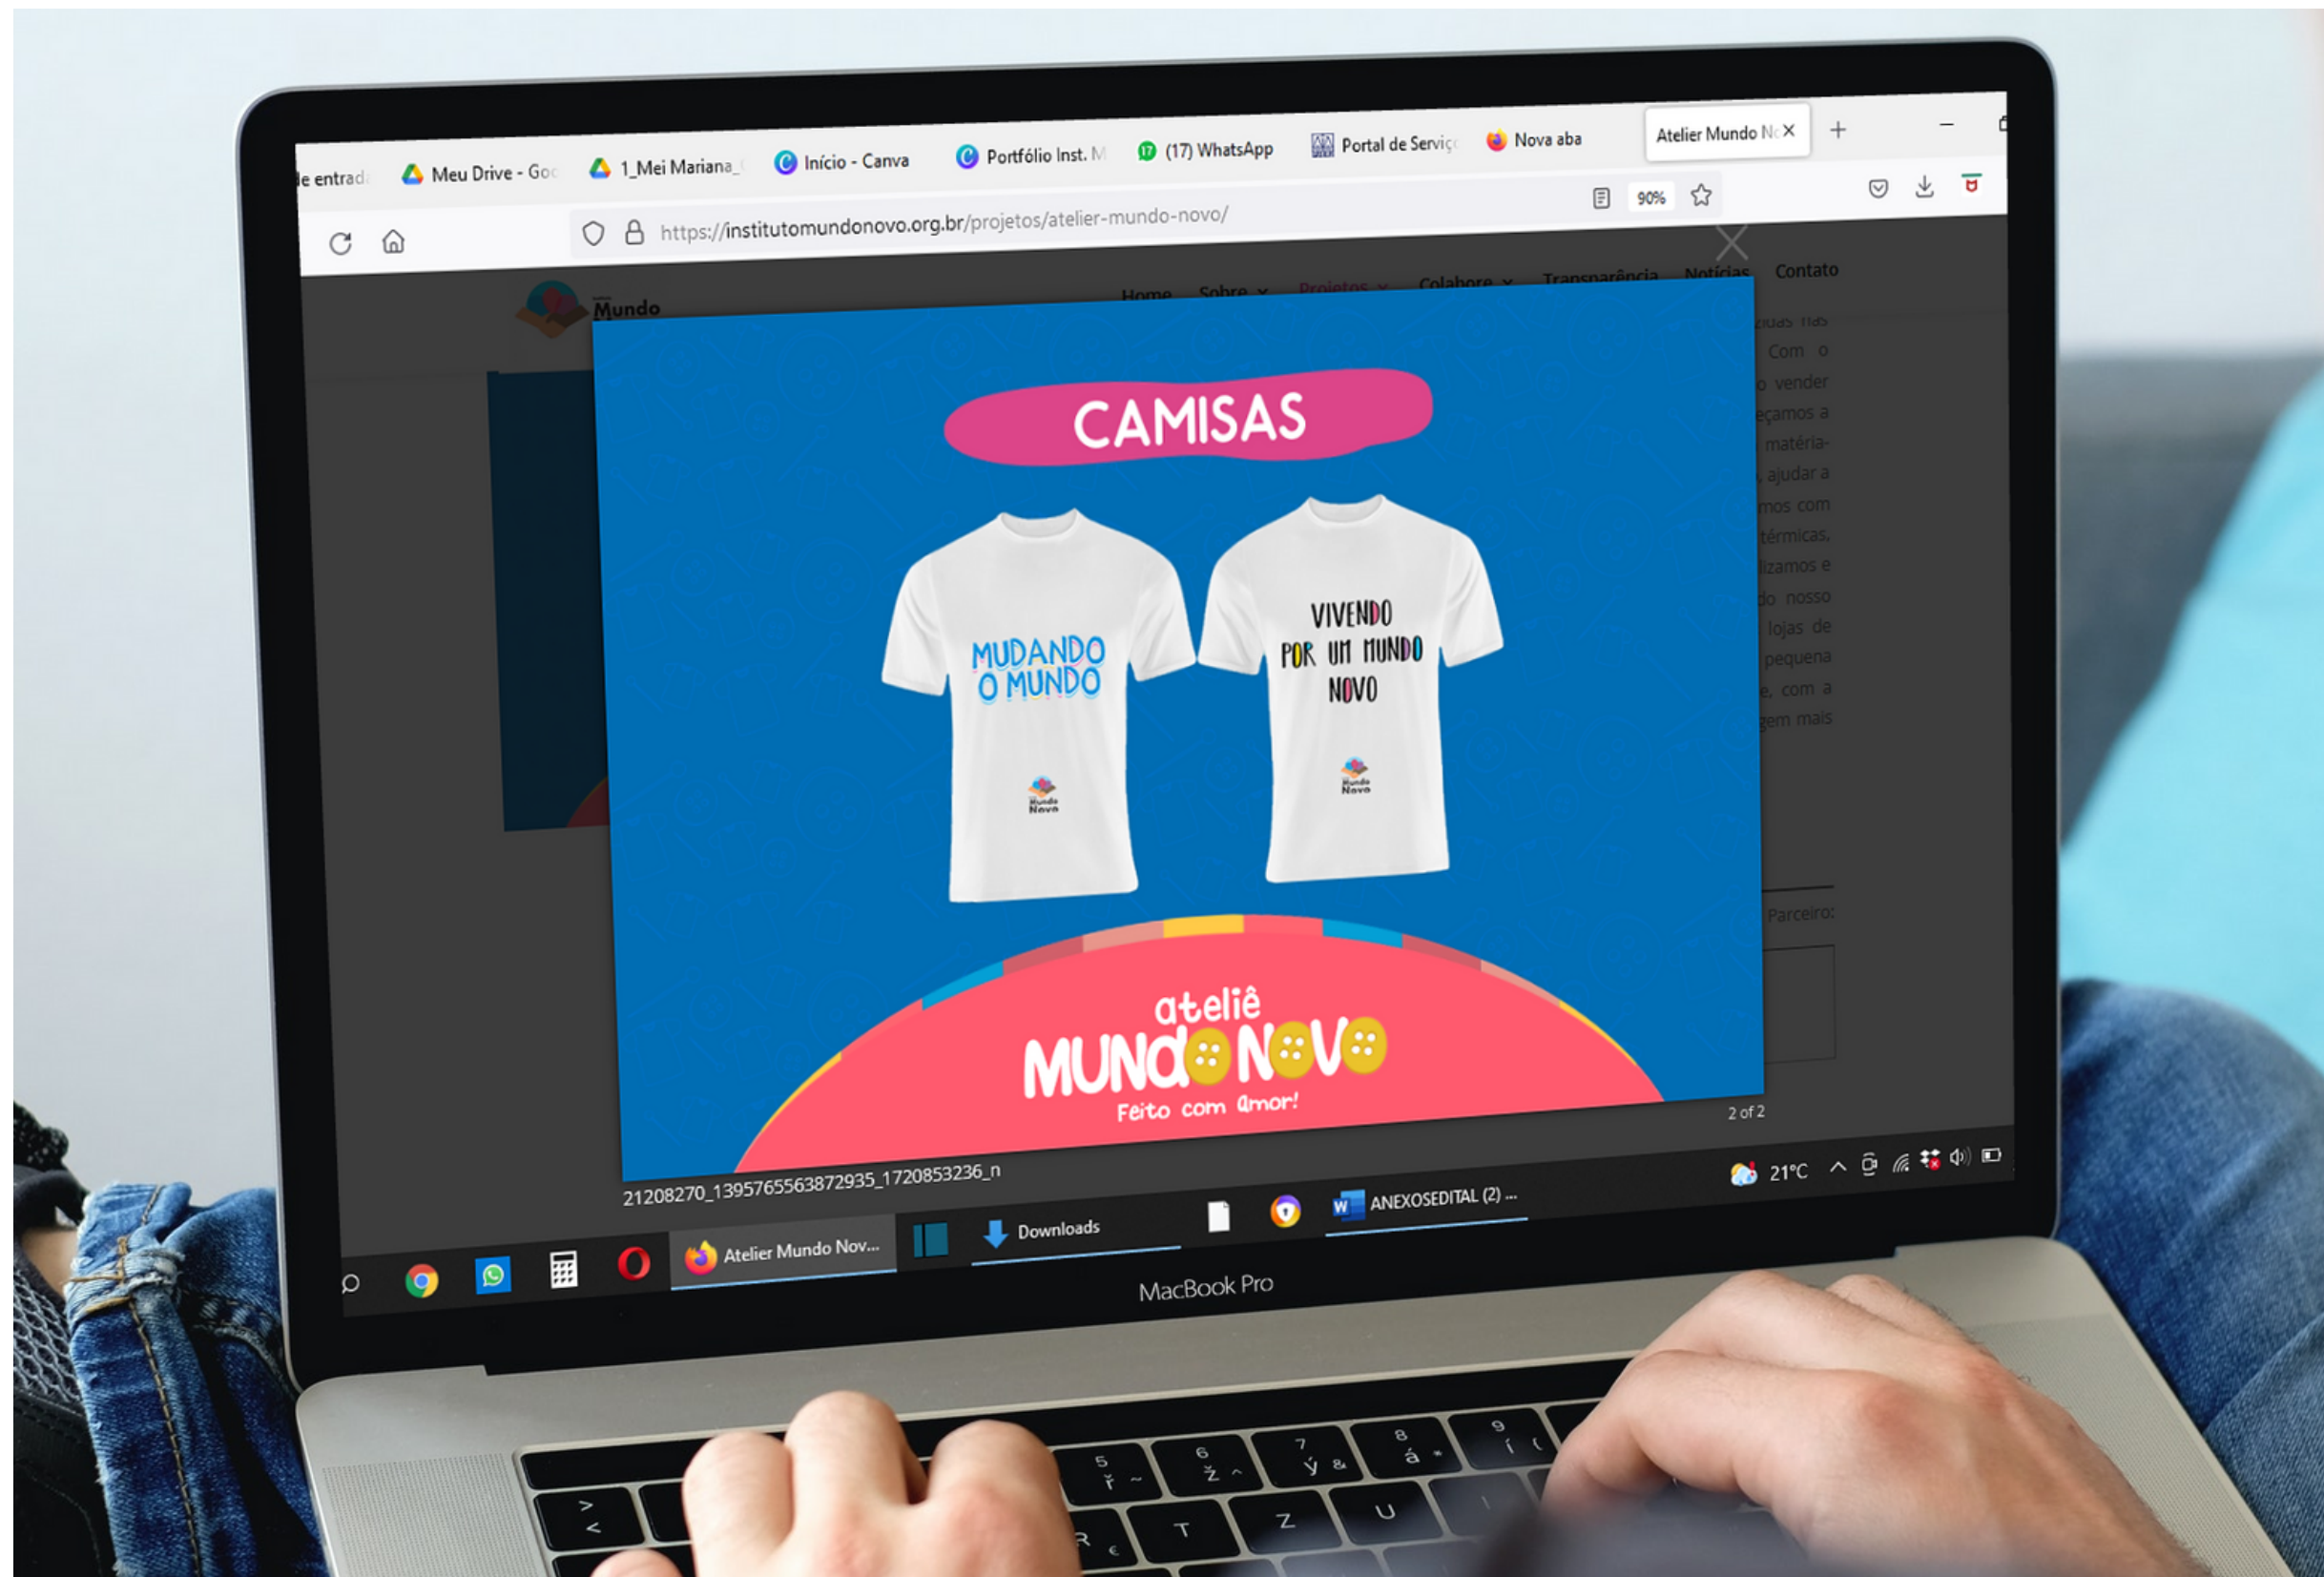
le entrad Meu Drive - Goo 1_Mei Mariana_ Início - Canva Portfólio Inst. M (17) WhatsApp Portal de Serviç Nova aba Atelier Mundo N ×

https://institutomundonovo.org.br/projetos/atelier-mundo-novo/

90%

Mundo

Home Sobre Projetos Colabore Transparência Notícias Contato

CAMISAS

MUDANDO O MUNDO

Mundo Novo

VIVENDO POR UM MUNDO NOVO

Mundo Novo

ateliê MUNDO NOVO Feito com amor!

2 of 2

21208270_1395765563872935_1720853236_n

uas nas Com o vender eçamos a matéria- ajudar a mos com térmicas, izamos e do nosso lojas de pequena e, com a gem mais

Parceiro:

Atelier Mundo Nov... Downloads ANEXOSEDITAL (2) ...

21°C

MacBook Pro